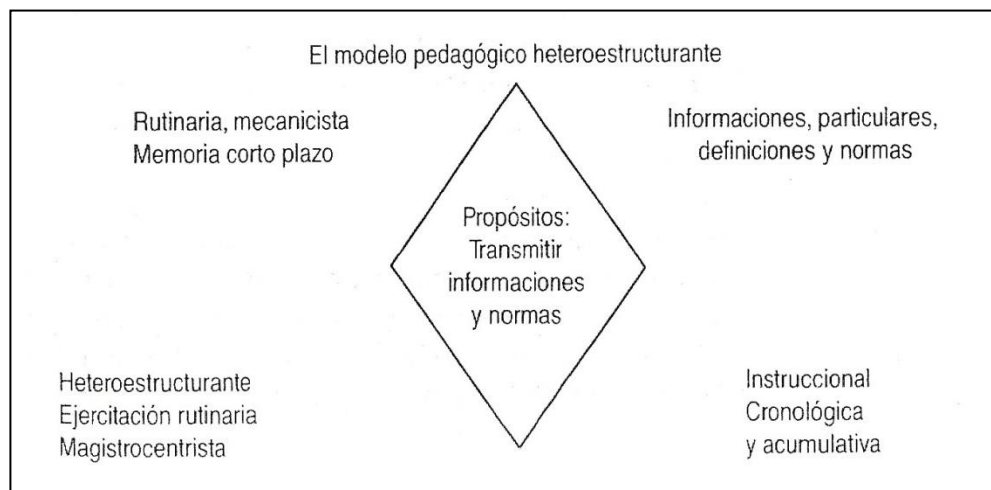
El modelo pedagógico heteroestructurante

Rutinaria, mecanicista
Memoria corto plazo

Informaciones, particulares,
definiciones y normas

Propósitos:
Transmitir
informaciones
y normas

Heteroestructurante
Ejercitación rutinaria
Magistrocentrista

Instruccional
Cronológica
y acumulativa